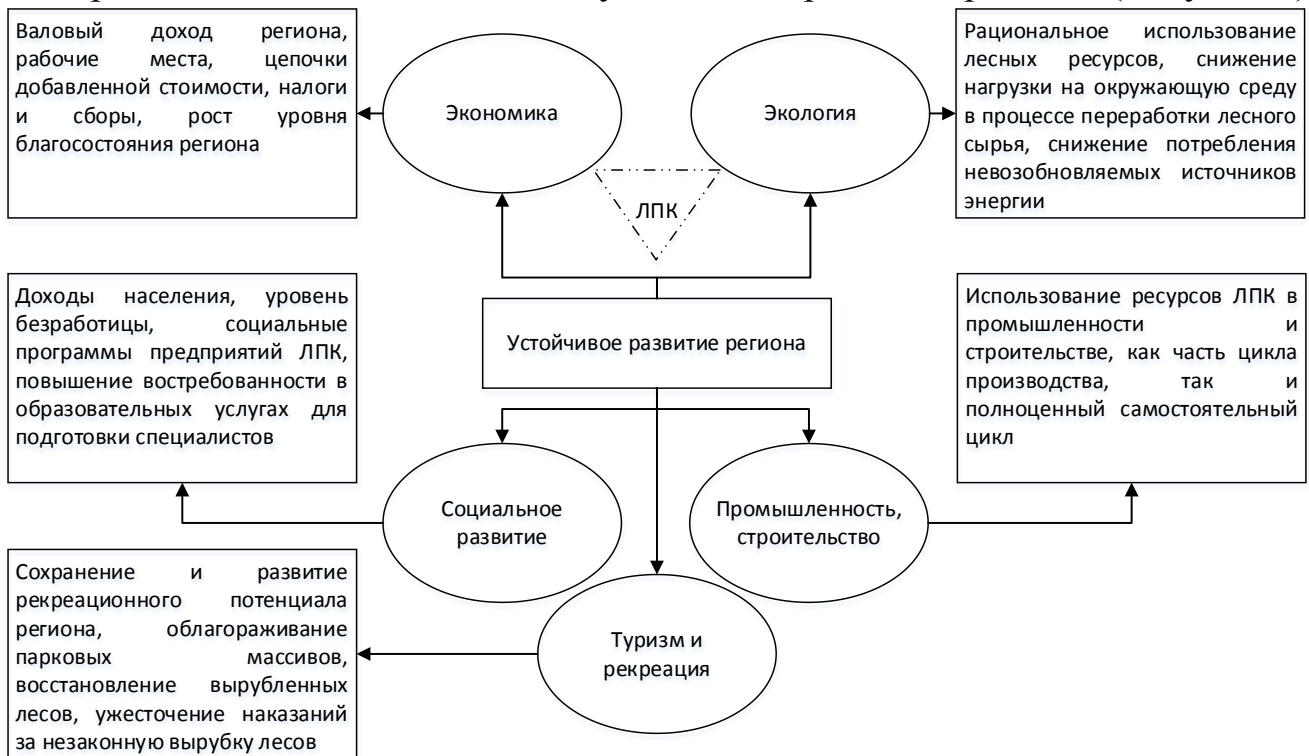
Валовый доход региона, рабочие места, цепочки добавленной стоимости, налоги и сборы, рост уровня благосостояния региона

Экономика

Экология

Рациональное использование лесных ресурсов, снижение нагрузки на окружающую среду в процессе переработки лесного сырья, снижение потребления невозобновляемых источников энергии

ЛПК

Доходы населения, уровень безработицы, социальные программы предприятий ЛПК, повышение востребованности в образовательных услугах для подготовки специалистов

Устойчивое развитие региона

Использование ресурсов ЛПК в промышленности и строительстве, как часть цикла производства, так и полноценный самостоятельный цикл

Социальное развитие

Промышленность, строительство

Сохранение и развитие рекреационного потенциала региона, облагораживание парковых массивов, восстановление вырубленных лесов, ужесточение наказаний за незаконную вырубку лесов

Туризм и рекреация